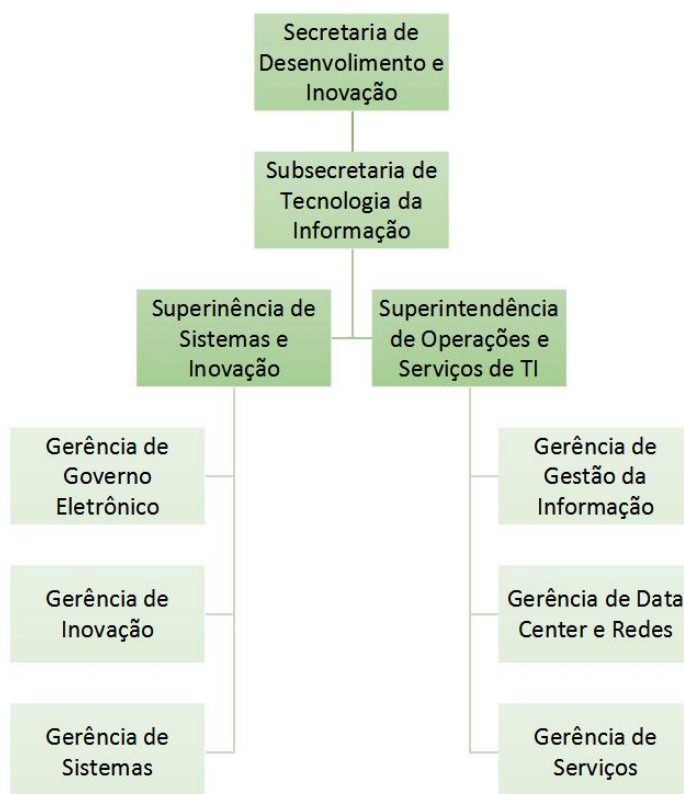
Secretaria de Desenvolvimento e Inovação

Subsecretaria de Tecnologia da Informação

Superinência de Sistemas e Inovação

Superintendência de Operações e Serviços de TI

Gerência de Governo Eletrônico

Gerência de Inovação

Gerência de Sistemas

Gerência de Gestão da Informação

Gerência de Data Center e Redes

Gerência de Serviços